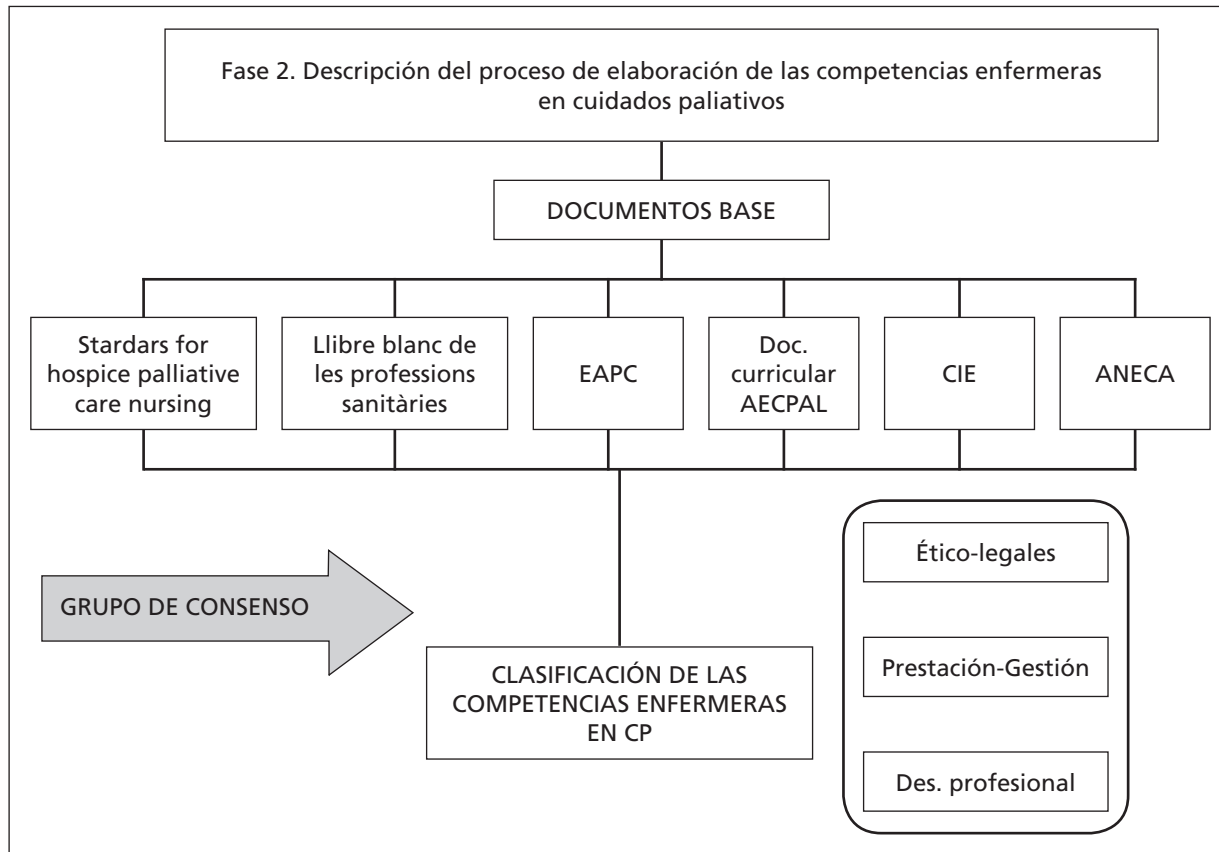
Fase 2. Descripción del proceso de elaboración de las competencias enfermeras en cuidados paliativos

DOCUMENTOS BASE

Stardars for hospice palliative care nursing

Llibre blanc de les professions sanitàries

EAPC

Doc. curricular AECPAL

CIE

ANECA

GRUPO DE CONSENSO

CLASIFICACIÓN DE LAS COMPETENCIAS ENFERMERAS EN CP

Ético-legales

Prestación-Gestión

Des. profesional